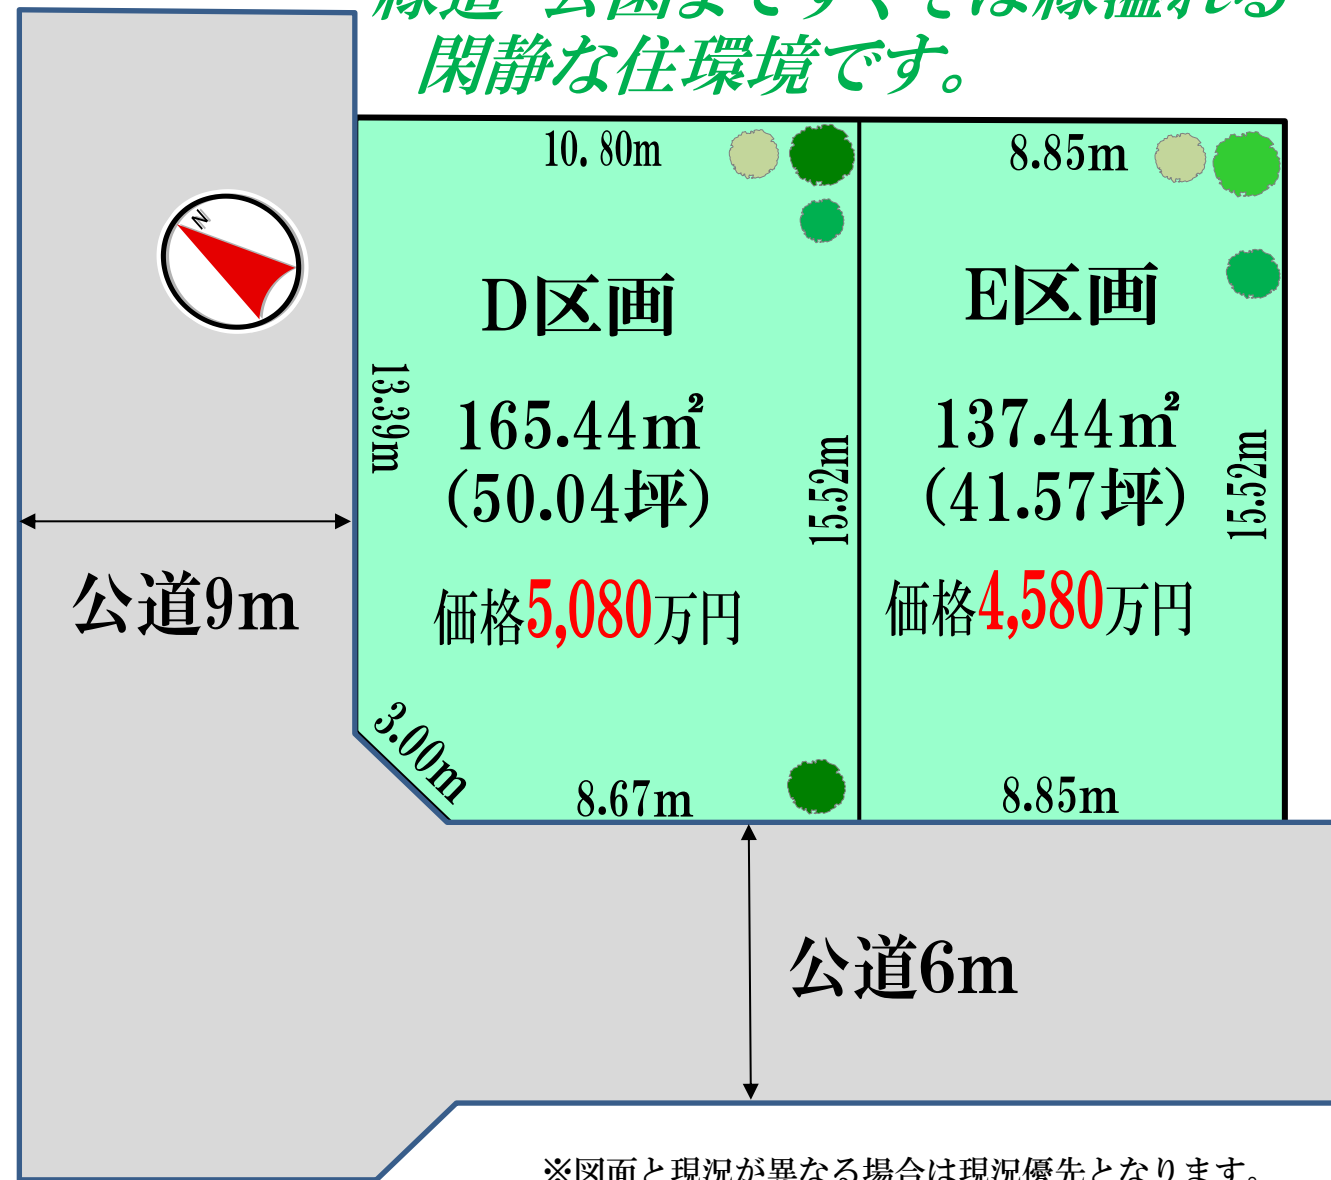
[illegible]
閑静な住環境です。

10.80m

8.85m

N

D区画

E区画

13.39m

165.44㎡
(50.04坪)

15.52m

137.44㎡
(41.57坪)

15.52m

公道9m

価格5,080万円

価格4,580万円

3.00m

8.67m

8.85m

公道6m

※図面と現況が異なる場合は現況優先となります。